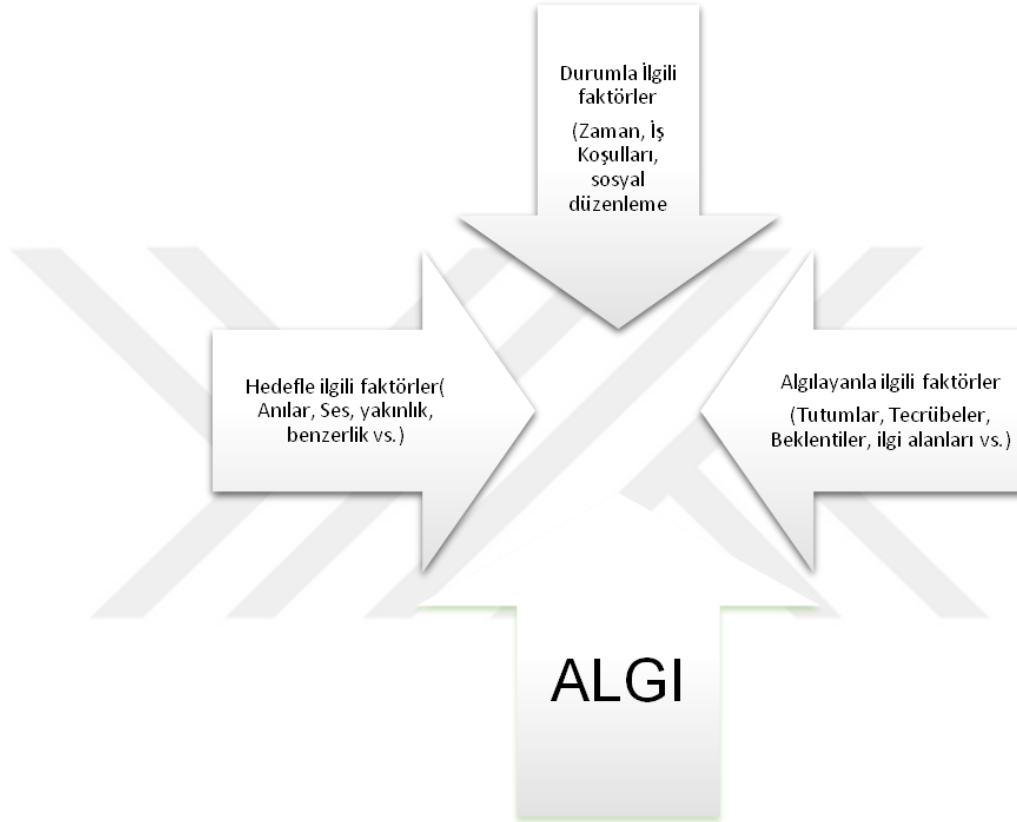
Durumla İlgili faktörler

(Zaman, İş Koşulları, sosyal düzenleme

Hedefle ilgili faktörler( Anılar, Ses, yakınlık, benzerlik vs.)

Algılayanla ilgili faktörler

(Tutumlar, Tecrübeler, Beklentiler, ilgi alanları vs.)

ALGI